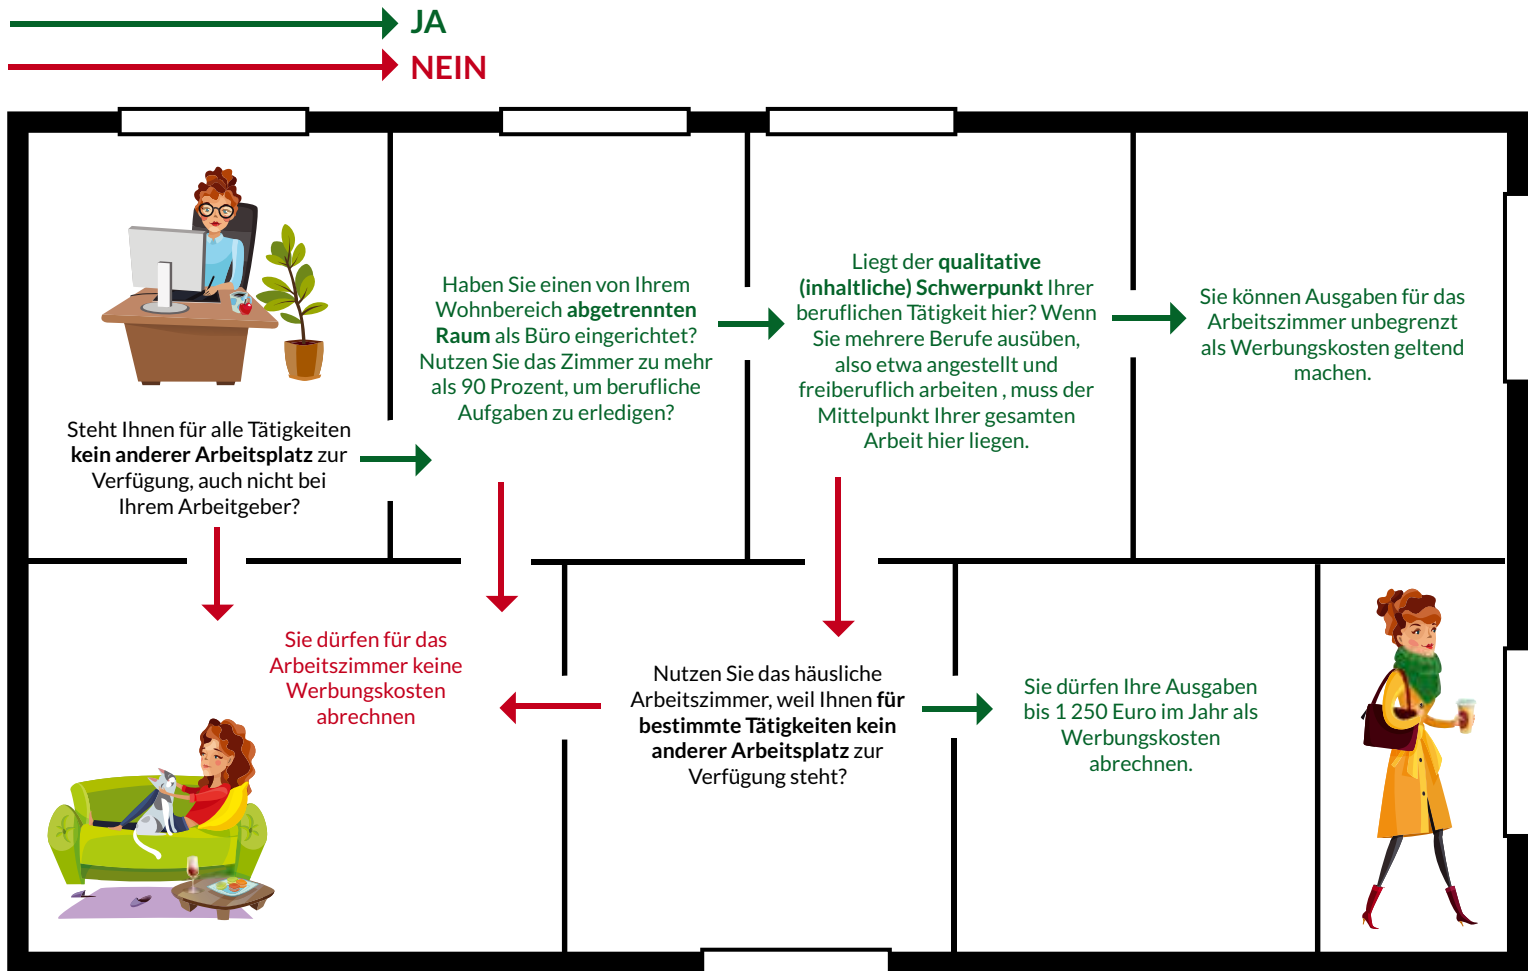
JA

NEIN

Steht Ihnen für alle Tätigkeiten **kein anderer Arbeitsplatz** zur Verfügung, auch nicht bei Ihrem Arbeitgeber?

Haben Sie einen von Ihrem Wohnbereich **abgetrennten Raum** als Büro eingerichtet? Nutzen Sie das Zimmer zu mehr als 90 Prozent, um berufliche Aufgaben zu erledigen?

Liegt der **qualitative (inhaltliche) Schwerpunkt** Ihrer beruflichen Tätigkeit hier? Wenn Sie mehrere Berufe ausüben, also etwa angestellt und freiberuflich arbeiten , muss der Mittelpunkt Ihrer gesamten Arbeit hier liegen.

Sie können Ausgaben für das Arbeitszimmer unbegrenzt als Werbungskosten geltend machen.

Sie dürfen für das Arbeitszimmer keine Werbungskosten abrechnen

Nutzen Sie das häusliche Arbeitszimmer, weil Ihnen **für bestimmte Tätigkeiten kein anderer Arbeitsplatz** zur Verfügung steht?

Sie dürfen Ihre Ausgaben bis 1 250 Euro im Jahr als Werbungskosten abrechnen.